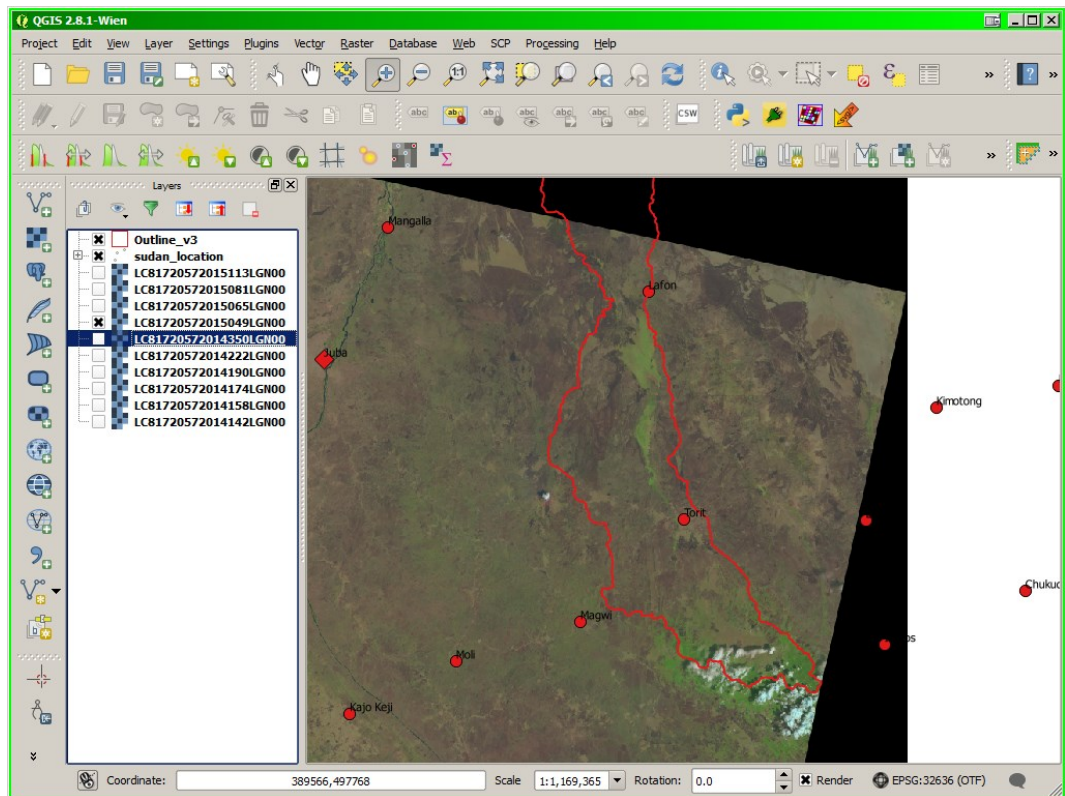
QGIS 2.8.1-Wien

Project Edit View Layer Settings Plugins Vector Raster Database Web SCP Processing Help

abc
CSW

Layers

Outline_v3
sudan_location
LC81720572015113LGN00
LC81720572015081LGN00
LC81720572015065LGN00
LC81720572015049LGN00
LC81720572014350LGN00
LC81720572014222LGN00
LC81720572014190LGN00
LC81720572014174LGN00
LC81720572014158LGN00
LC81720572014142LGN00

Mangalla
Lafon
Juba
Kimotong
Torit
Chukud
Magwi
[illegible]os
Moli
Kajo Keji

Coordinate: 389566,497768 Scale 1:1,169,365 Rotation: 0.0 Render EPSG:32636 (OTF)